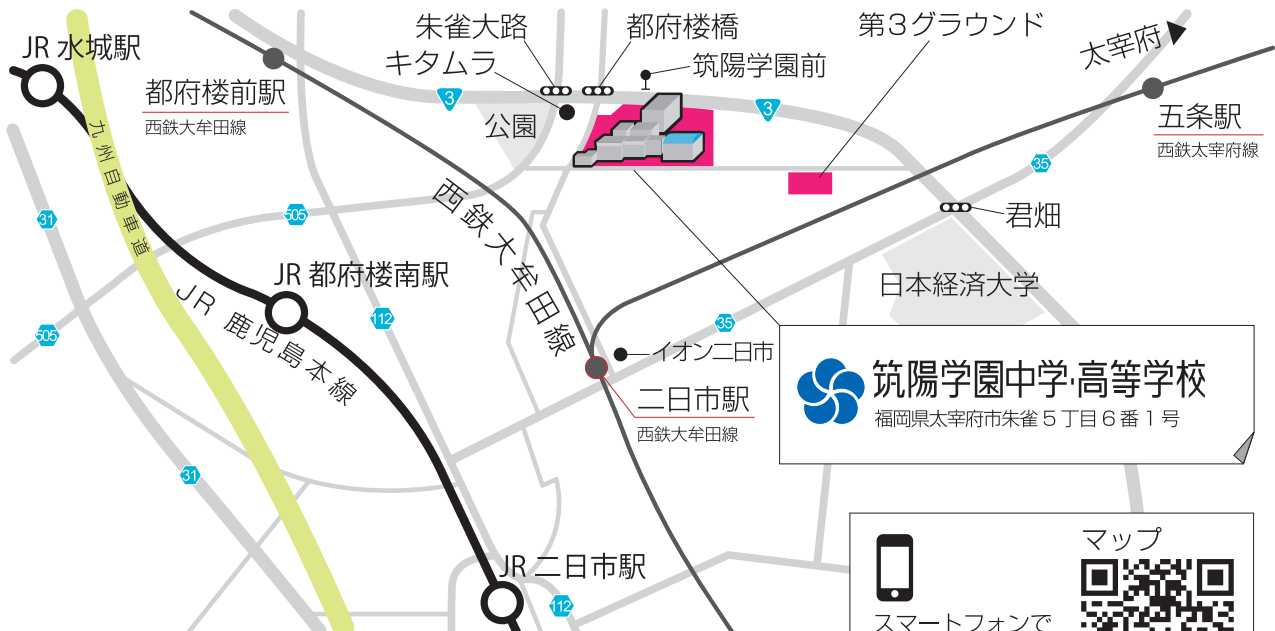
JR 水城駅

九州自動車道

都府楼前駅
西鉄大牟田線

朱雀大路
キタムラ
都府楼橋
筑陽学園前
第3グラウンド
太宰府

3
公園
3

五条駅
西鉄太宰府線

35
君畑

31
505
西鉄大牟田線

505

JR 都府楼南駅
JR 鹿児島本線

112

日本経済大学

35
イオン二日市
二日市駅
西鉄大牟田線

筑陽学園中学·高等学校
福岡県太宰府市朱雀5丁目6番1号

31

JR 二日市駅

112

マップ
スマートフォンで